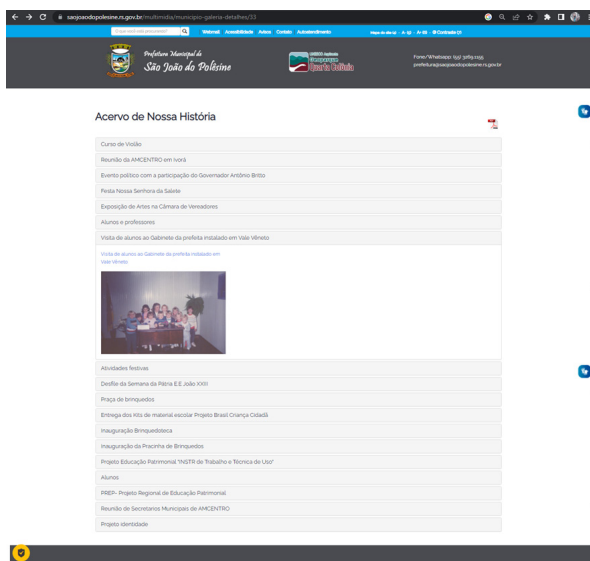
saojoaodopolesine.rs.gov.br/multimidia/municipio-galeria-detalhes/33

O que você está procurando?

Webmail Acessibilidade Artes Contato Autoatendimento

Mapa do site (1) A+ (2) A- (3) Contraste (7)

Prefeitura Municipal de
São João do Polêsine

Quarta Colônia

Fone/Whatsapp: (55) 3269-1155
prefeitura@saojoaodopolesine.rs.gov.br

Acervo de Nossa História

Curso de Violão

Reunião da AMCENTRO em Ivorá

Evento político com a participação do Governador Antônio Britto

Festa Nossa Senhora da Salete

Exposição de Artes na Câmara de Vereadores

Alunos e professores

Visita de alunos ao Gabinete da prefeita instalado em Vale Vêneto

Visita de alunos ao Gabinete da prefeita instalado em Vale Vêneto

Atividades festivas

Desfile da Semana da Pátria E.E João XXIII

Praça de brinquedos

Entrega dos Kits de material escolar Projeto Brasil Criança Cidadã

Inauguração Brinquedoteca

Inauguração da Pracinha de Brinquedos

Projeto Educação Patrimonial "INSTR de Trabalho e Técnica de Uso"

Alunos

PREP- Projeto Regional de Educação Patrimonial

Reunião de Secretarios Municipais de AMCENTRO

Projeto Identidade